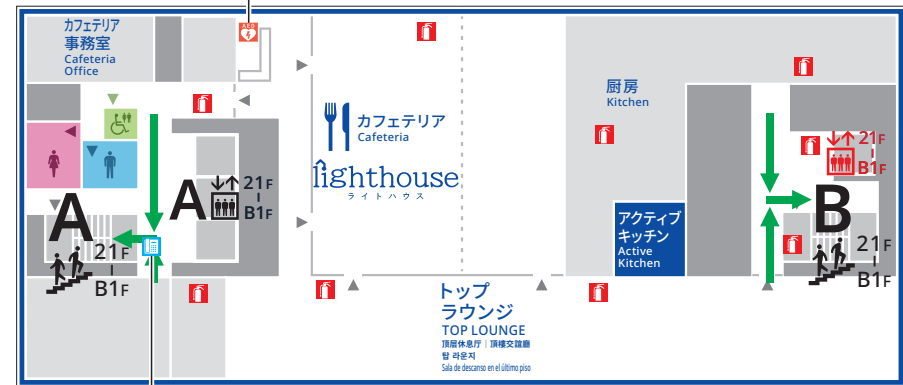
カフェテリア
事務室
Cafeteria
Office

AED

カフェテリア
Cafeteria
lighthouse
ライトハウス

厨房
Kitchen

21F
B1F

A

A
21F
B1F

21F
B1F

アクティブ
キッチン
Active
Kitchen

B
21F
B1F

トップ
ラウンジ
TOP LOUNGE
顶层休息厅 | 頂樓交誼廳
탑 라운지
Sala de descanso en el último piso